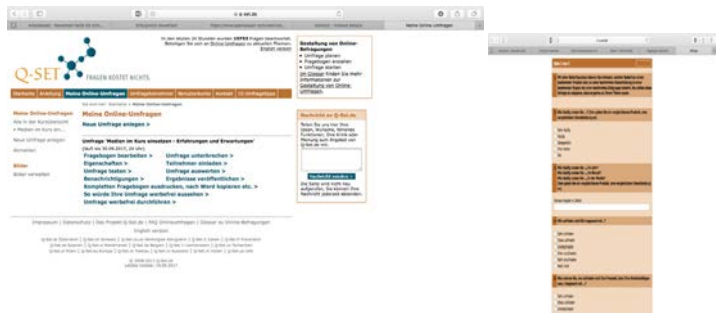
Q-SET
FRAGEN KOSTET NICHTS.

Startseite | Anleitung | Meine Online-Umfragen | Umfragetutorial | Benutzerkonto | Kontakt | 10 Umfragetipps

Meine Online-Umfragen

Meine Online-Umfragen
Neue Umfrage anlegen >

Umfrage "Medien im Kurs einsetzen - Erfahrungen und Erwartungen"

Fragebogen bearbeiten >
Eigenschaften >
Umfrage testen >
Benachrichtigungen >
Umfrage unterbrechen >
Teilnehmer einladen >
Umfrage auswerten >
Ergebnisse veröffentlichen >
Kompletten Fragebogen ausdrucken, nach Word kopieren etc. >
So würde Ihre Umfrage werbefrei aussehen >
Umfrage werbefrei durchführen >

Gestaltung von Online-Befragungen
Umfrage planen
Fragebogen erstellen
Umfrage starten

Nachricht an Q-Set.de

Nachricht senden >

Impressum | Datenschutz | Das Projekt Q-Set.de | FAQ Onlineumfragen | Glossar zu Online-Befragungen

English version

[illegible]